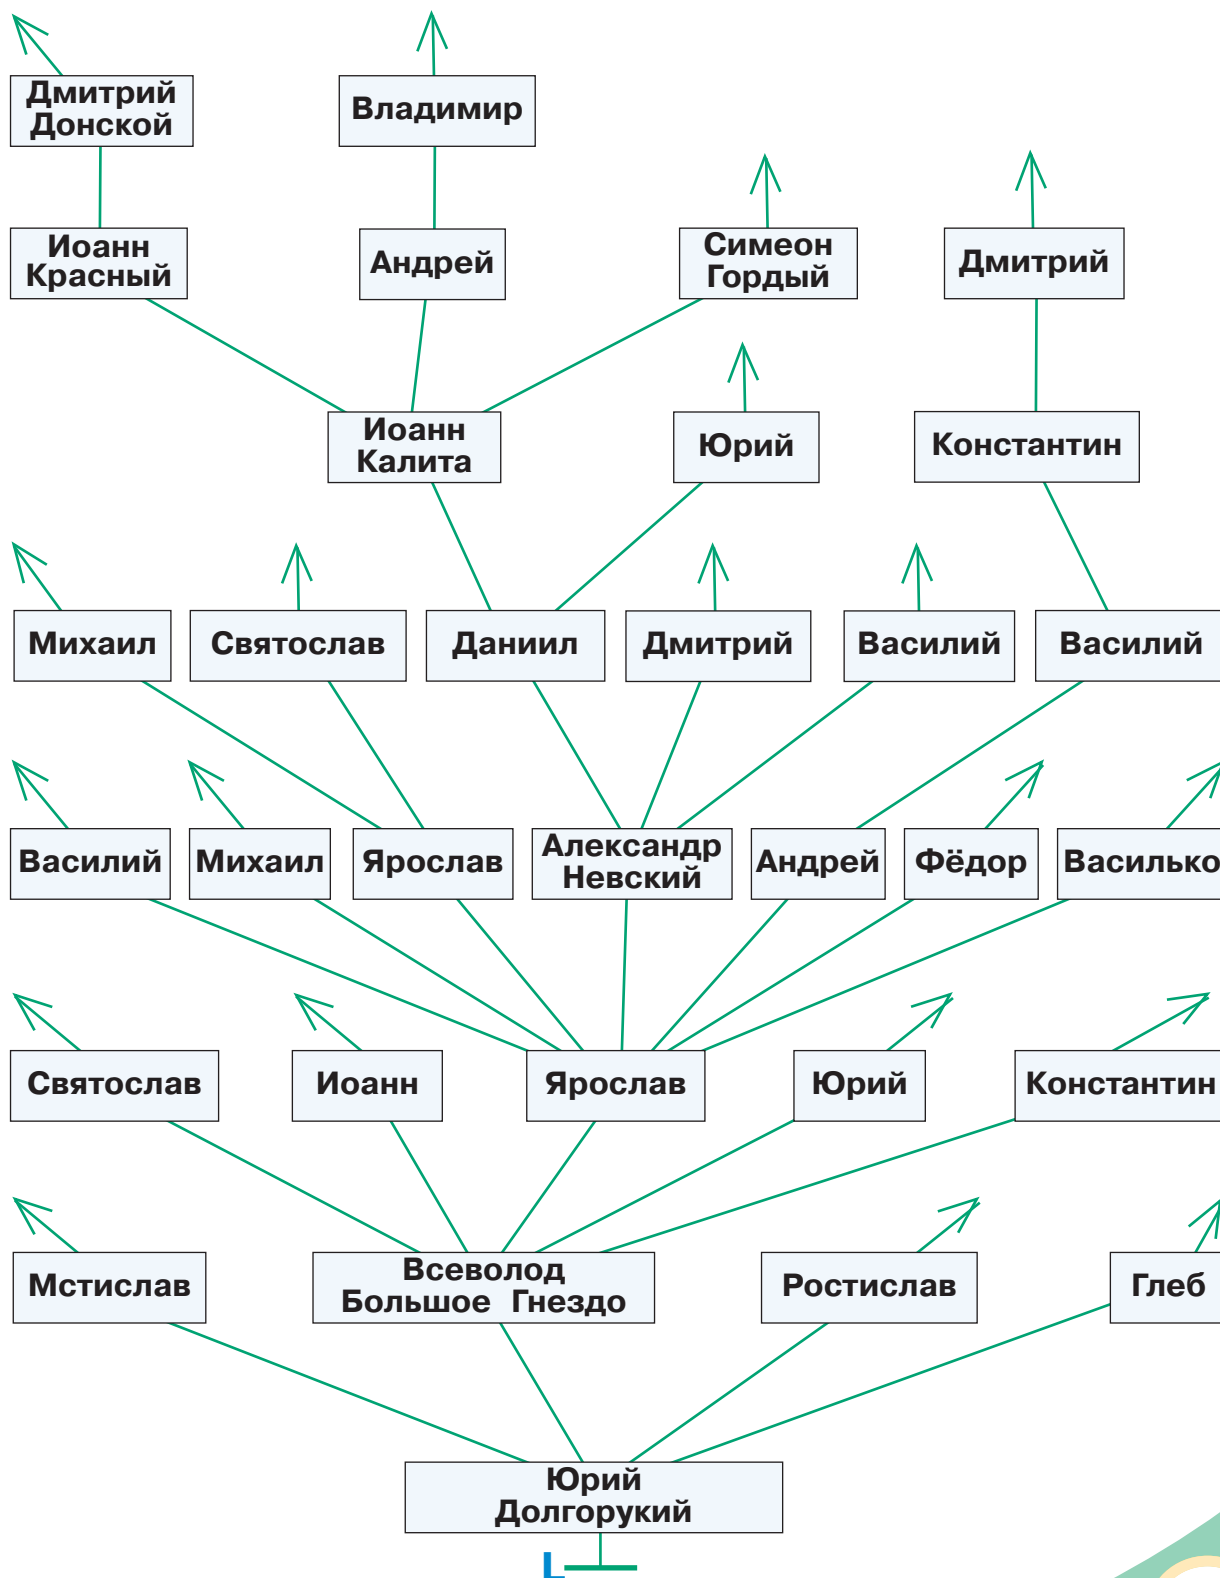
Дмитрий Донской

Владимир

Иоанн Красный

Андрей

Симеон Гордый

Дмитрий

Иоанн Калита

Юрий

Константин

Михаил

Святослав

Даниил

Дмитрий

Василий

Василий

Василий

Михаил

Ярослав

Александр Невский

Андрей

Фёдор

Василько

Святослав

Иоанн

Ярослав

Юрий

Константин

Мстислав

Всеволод Большое Гнездо

Ростислав

Глеб

Юрий Долгорукий